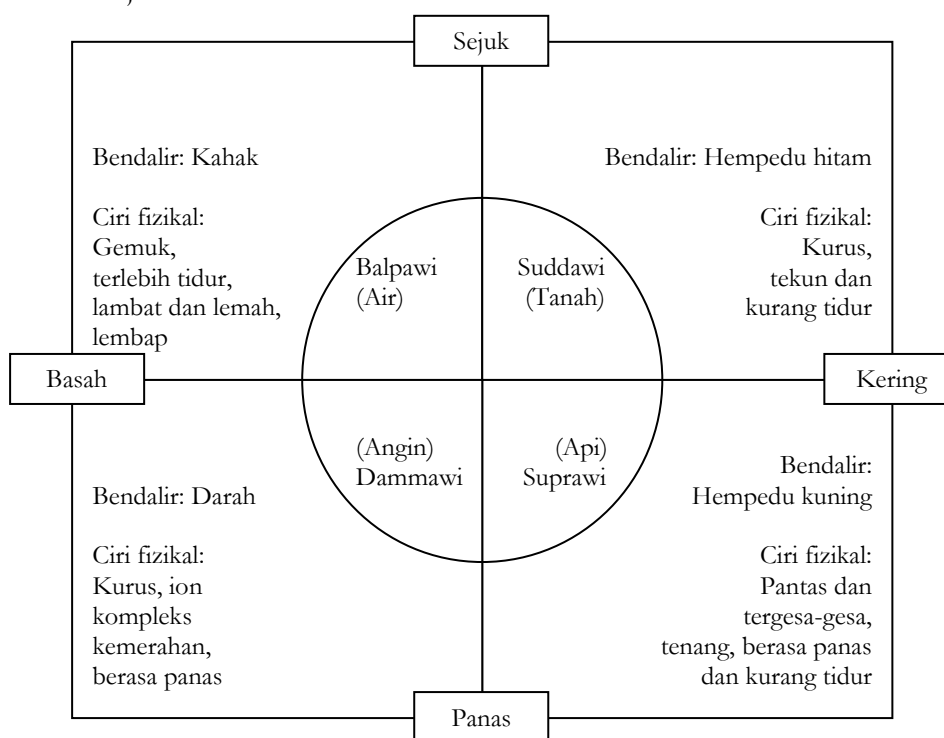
Sejuk

Bendalir: Kahak

Ciri fizikal: Gemuk, terlebih tidur, lambat dan lemah, lembap

Bendalir: Hempedu hitam

Ciri fizikal: Kurus, tekun dan kurang tidur

Balpawi (Air)

Suddawi (Tanah)

Basah

Kering

(Angin) Dammawi

(Api) Suprawi

Bendalir: Darah

Ciri fizikal: Kurus, ion kompleks kemerahan, berasa panas

Bendalir: Hempedu kuning

Ciri fizikal: Pantas dan tergesa-gesa, tenang, berasa panas dan kurang tidur

Panas